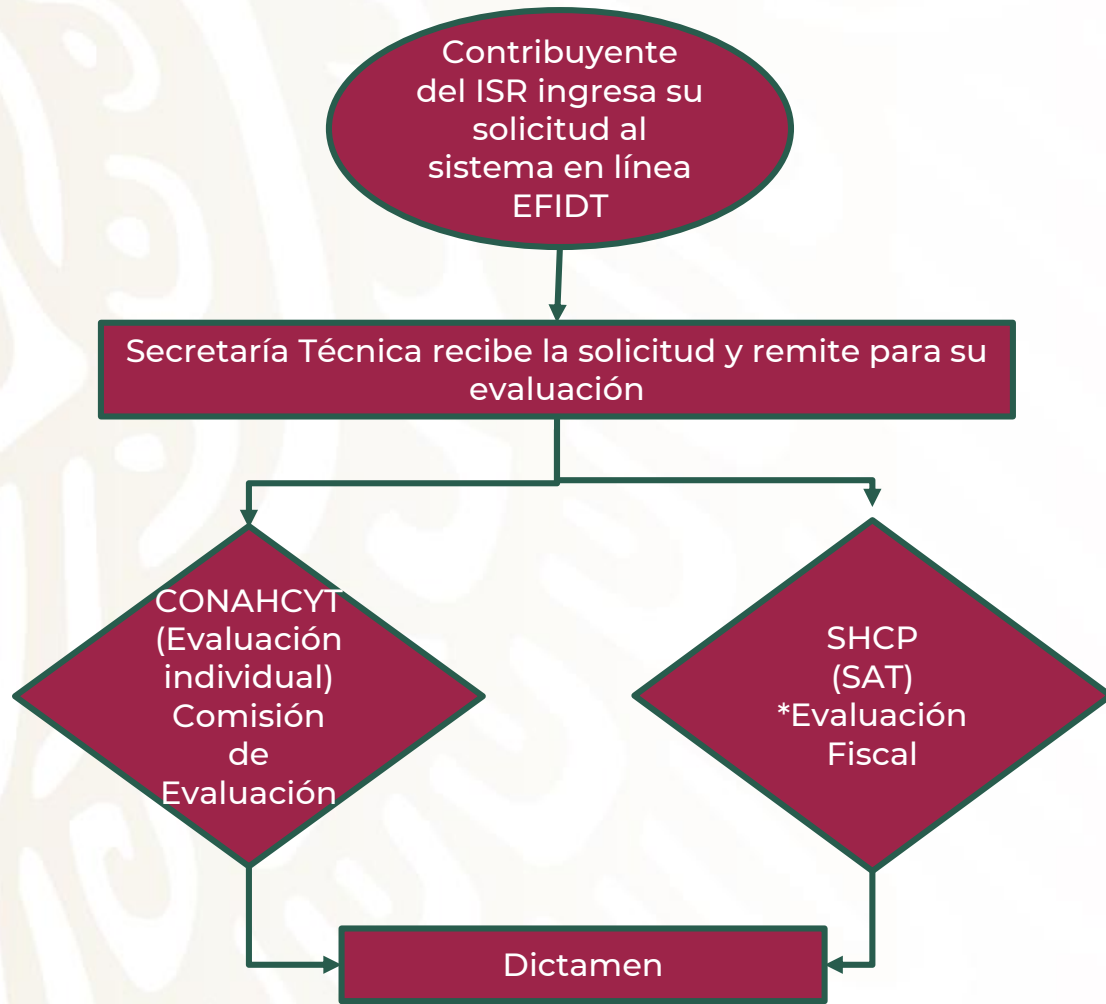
Contribuyente del ISR ingresa su solicitud al sistema en línea EFIDT

Secretaría Técnica recibe la solicitud y remite para su evaluación

CONAHCYT (Evaluación individual) Comisión de Evaluación

SHCP (SAT) *Evaluación Fiscal

Dictamen